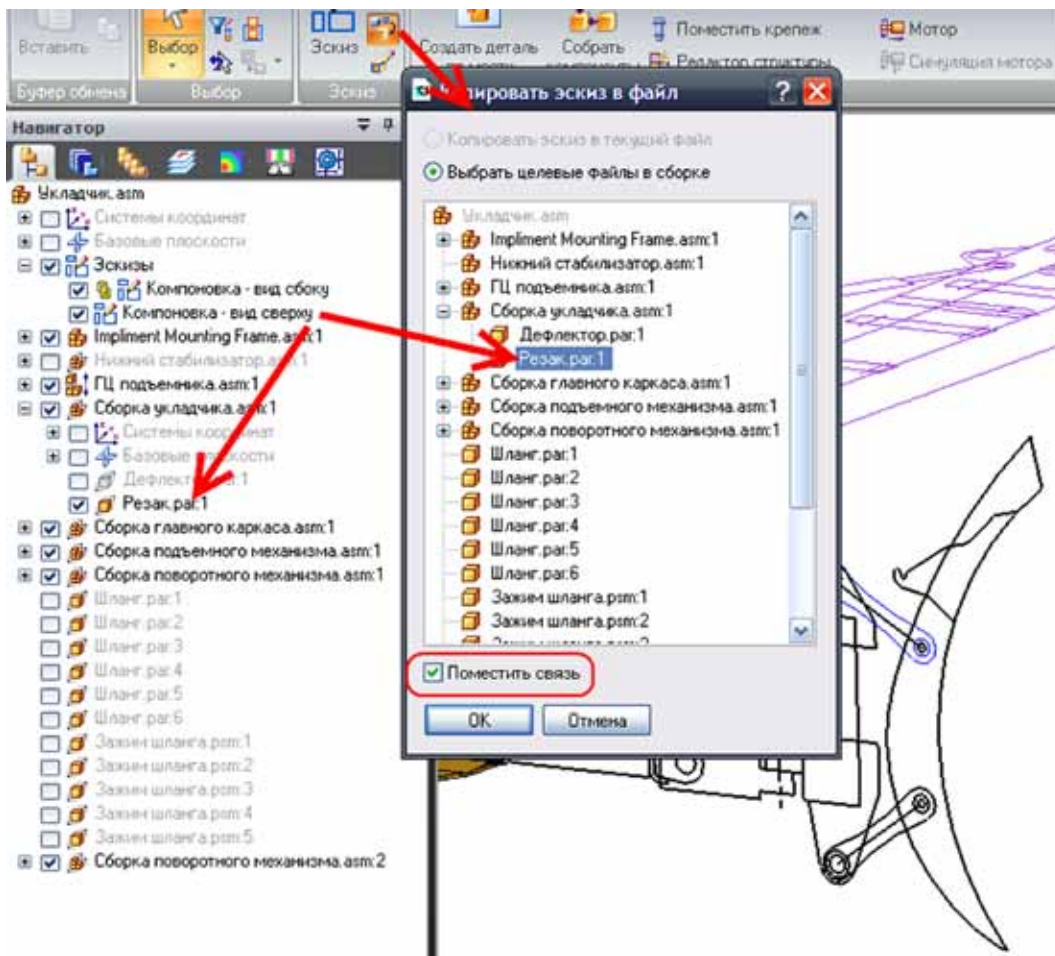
Вставить
Выбор
Эскиз
Создать деталь
Собрать
Поместить крепеж
Редактор структуры
Мотор
Симуляция мотора
Буфер обмена
Выбор
Эскиз

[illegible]пировать эскиз в файл
?

Копировать эскиз в текущий файл
Выбрать целевые файлы в сборке

Укладчик.asm
Impliment Mounting Frame.asm:1
Нижний стабилизатор.asm:1
ГЦ подъемника.asm:1
Сборка укладчика.asm:1
Дефлектор.par:1
Резак.par:1
Сборка главного каркаса.asm:1
Сборка подъемного механизма.asm:1
Сборка поворотного механизма.asm:1
Шланг.par:1
Шланг.par:2
Шланг.par:3
Шланг.par:4
Шланг.par:5
Шланг.par:6
Зажим шланга.psm:1
Зажим шланга.psm:2
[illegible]

Поместить связь
OK
Отмена

Навигатор
Укладчик.asm
Системы координат
Базовые плоскости
Эскизы
Компоновка - вид сбоку
Компоновка - вид сверху
Impliment Mounting Frame.as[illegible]:1
Нижний стабилизатор.as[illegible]:1
ГЦ подъемника.asm:1
Сборка укладчика.as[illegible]:1
Системы коор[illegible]
Базовые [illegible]скости
Дефлект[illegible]:1
Резак.par:1
Сборка главного каркаса.asm:1
Сборка подъемного механизма.asm:1
Сборка поворотного механизма.asm:1
Шланг.par:1
Шланг.par:2
Шланг.par:3
Шланг.par:4
Шланг.par:5
Шланг.par:6
Зажим шланга.psm:1
Зажим шланга.psm:2
Зажим шланга.psm:3
Зажим шланга.psm:4
Зажим шланга.psm:5
Сборка поворотного механизма.asm:2